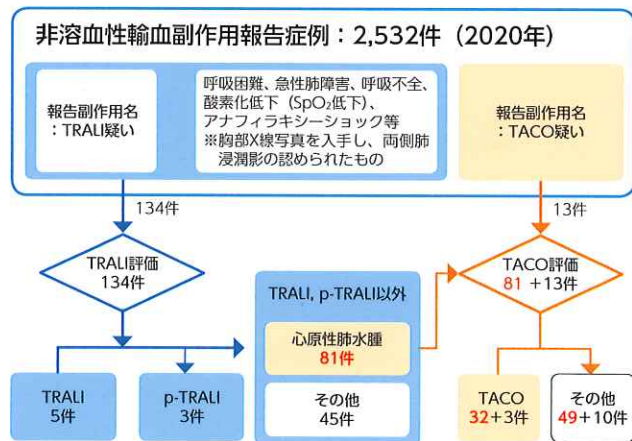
非溶血性輸血副作用報告症例：2,532件（2020年）

報告副作用名：TRALI疑い

呼吸困難、急性肺障害、呼吸不全、酸素化低下（$SpO_2$低下）、アナフィラキシーショック等
※胸部X線写真を入手し，両側肺浸潤影の認められたもの

報告副作用名：TACO疑い

134件

13件

TRALI評価
134件

TACO評価
81 +13件

TRALI, p-TRALI以外

心原性肺水腫
81件

その他
45件

TRALI
5件

p-TRALI
3件

TACO
32+3件

その他
49+10件